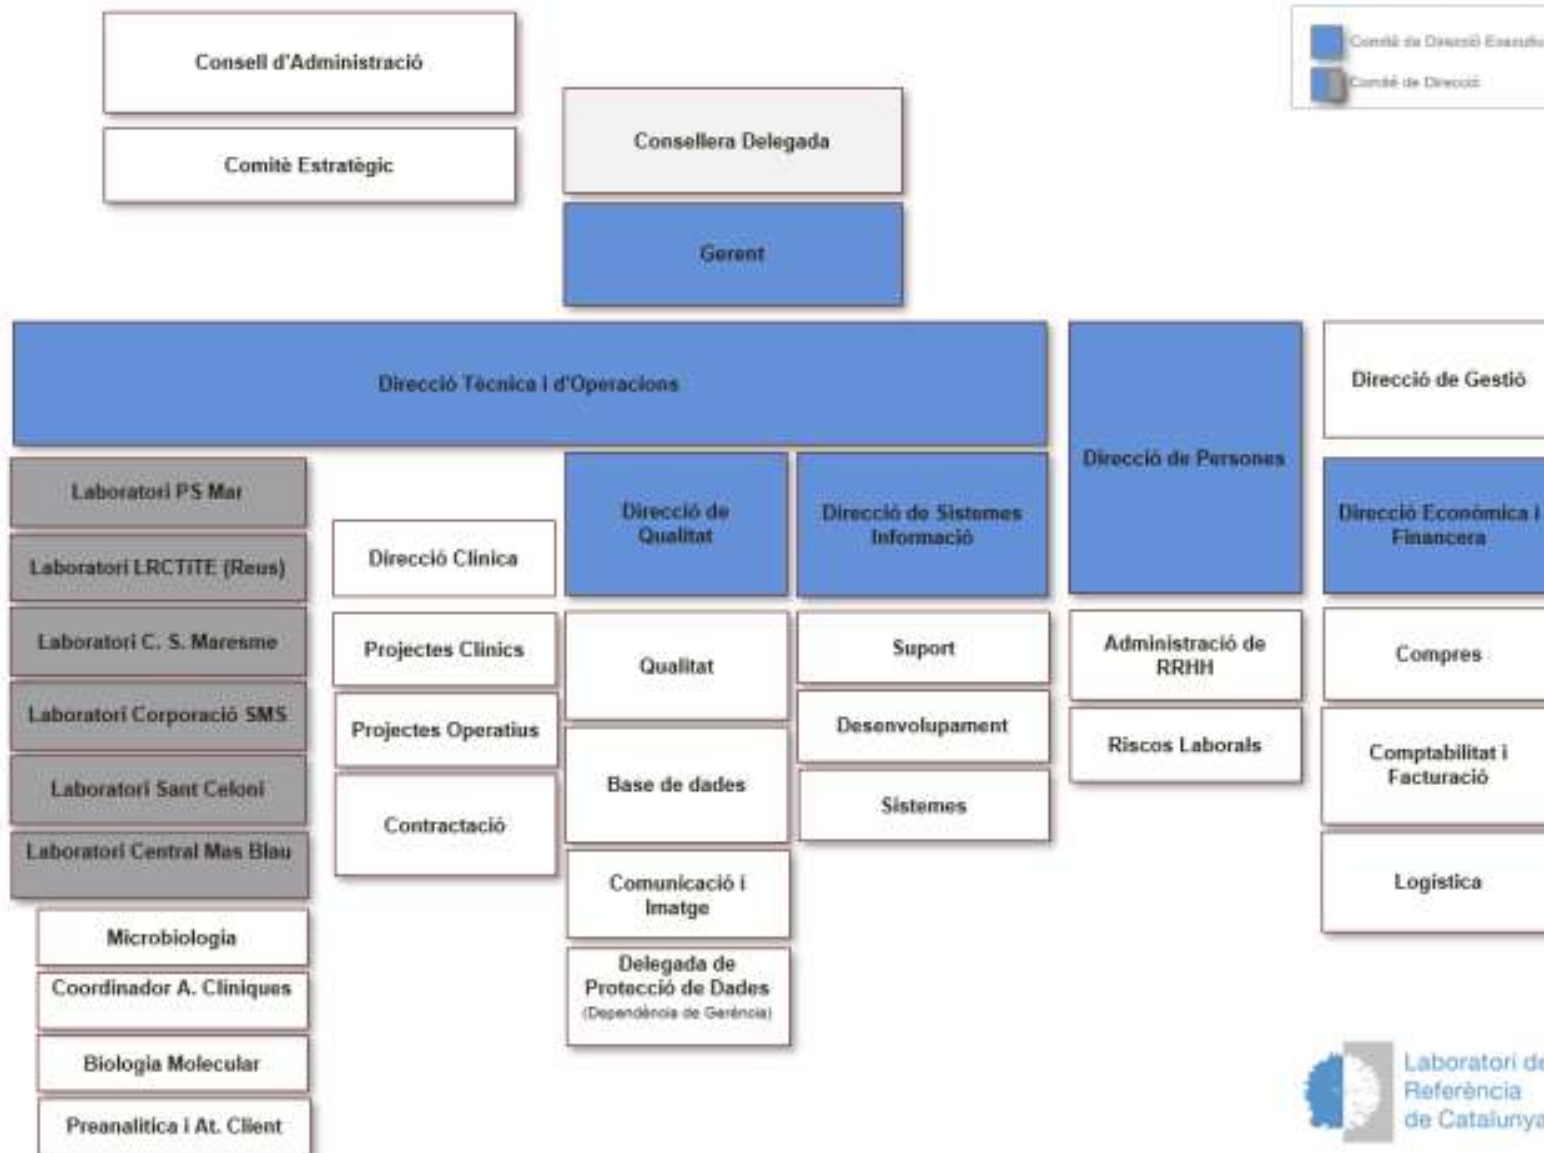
Consell d'Administració

Comitè Estratègic

Consellera Delegada

Comitè de Direcció Executiu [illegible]

Comitè de Direcció

Gerent

Direcció Tècnica i d'Operacions

Direcció de Persones

Direcció de Gestió

Laboratori PS Mar

Laboratori LRCTITE (Reus)

Laboratori C. S. Maresme

Laboratori Corporació SMS

Laboratori Sant Celoni

Laboratori Central Mas Blau

Microbiologia

Coordinador A. Clíniques

Biologia Molecular

Preanalítica i At. Client

Direcció Clínica

Projectes Clínics

Projectes Operatius

Contractació

Direcció de Qualitat

Qualitat

Base de dades

Comunicació i Imatge

Delegada de Protecció de Dades (Dependència de Gerència)

Direcció de Sistemes Informació

Suport

Desenvolupament

Sistemes

Administració de RRHH

Riscos Laborals

Direcció Econòmica i Financera

Compres

Comptabilitat i Facturació

Logística

Laboratori de Referència de Catalunya